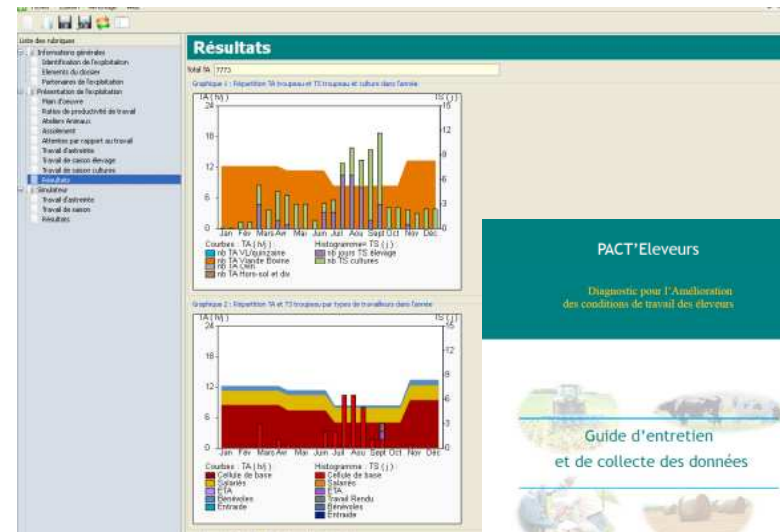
Liste des rubriques
Informations générales
Identification de l'exploitation
Elements du dossier
Partenaires de l'exploitation
Présentation de l'exploitation
Main d'oeuvre
Ratios de productivité du travail
Ateliers Animaux
Assolement
Attentes par rapport au travail
Travail d'astreinte
Travail de saison élevage
Travail de saison cultures
Résultats
Simulateur
Travail d'astreinte
Travail de saison
Résultats

Résultats

Total TA 7773

Graphique 1 : Répartition TA troupeau et TS troupeau et culture dans l'année

TA ( h/j )
TS ( j )
24
18
12
6
0
15
12
9
6
3
0
Jan Fev Mars Avr Mai Juin Juil Aou Sept Oct Nov Déc
Courbes : TA ( h/j )
nb TA VL/quinzaine
nb TA Viande Bovine
nb TA Lait
nb TA Hors-sol et div
Histogramme : TS ( j )
nb jours TS élevage
nb TS cultures

Graphique 2 : Répartition TA et TS troupeau par types de travailleurs dans l'année

TA ( h/j )
TS ( j )
24
18
12
6
0
15
12
9
6
3
0
Jan Fev Mars Avr Mai Juin Juil Aou Sept Oct Nov Déc
Courbes : TA ( h/j )
Cellule de base
Salariés
ETA
Bénévoles
Entraide
Histogramme : TS ( j )
Cellule de base
Salariés
ETA
Travail Rendu
Bénévoles
Entraide

PACT'Eleveurs

Diagnostic pour l'Amélioration des conditions de travail des éleveurs

Guide d'entretien et de collecte des données